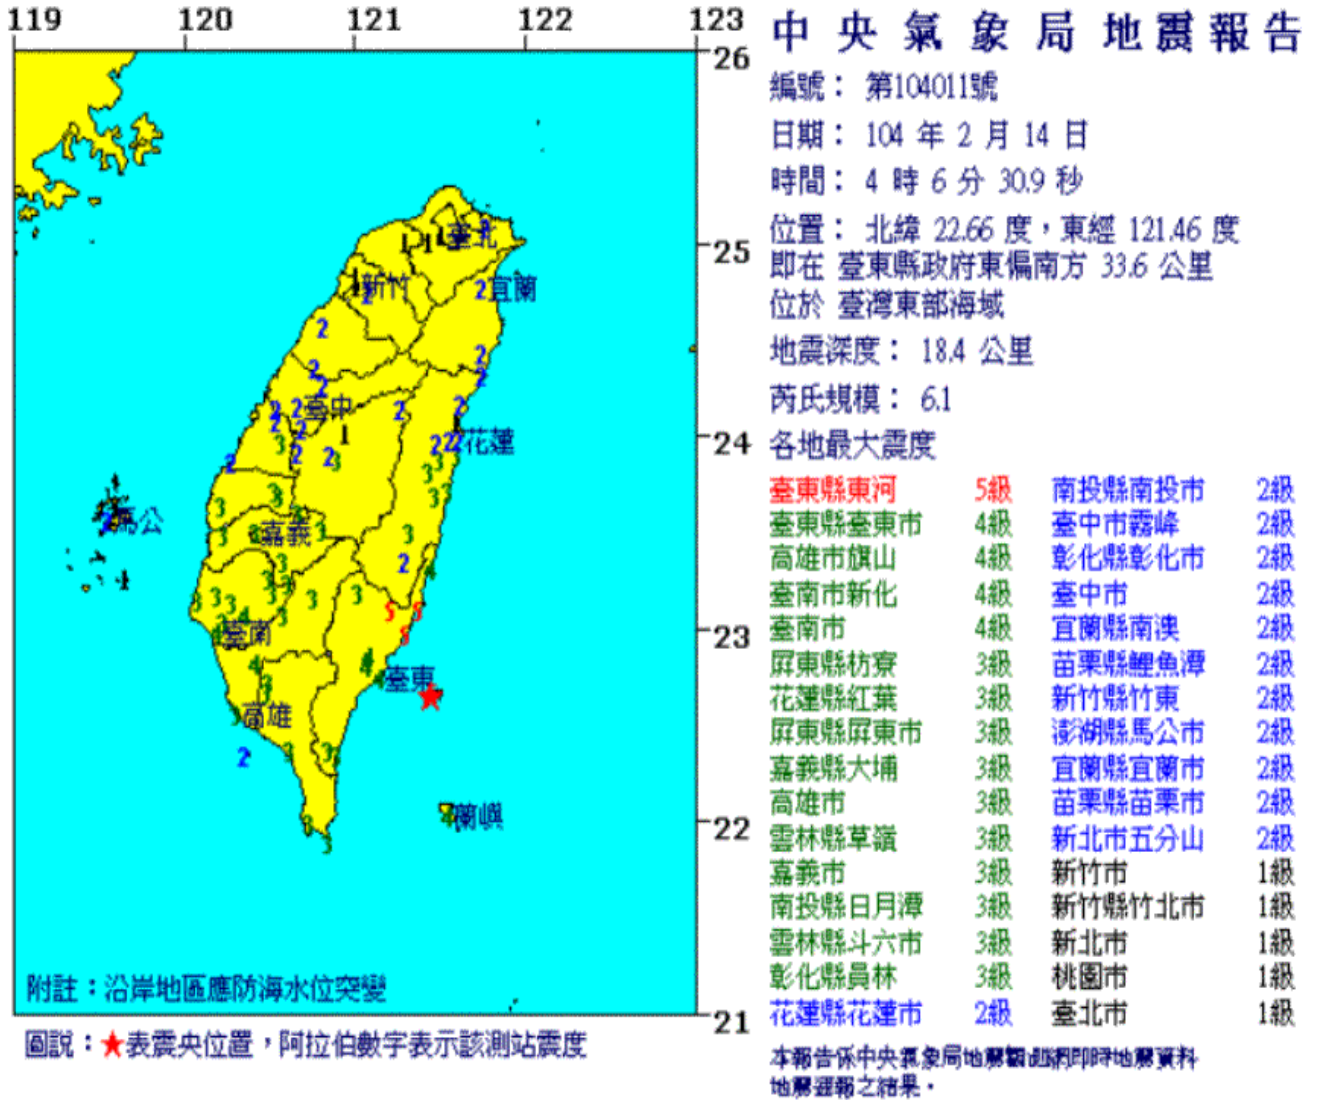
119 120 121 122 123

26

25

24

23

22

21

臺北
新竹
宜蘭
臺中
花蓮
馬公
嘉義
臺南
臺東
高雄
蘭嶼

附註：沿岸地區應防海水位突變

圖說：★表震央位置，阿拉伯數字表示該測站震度

中央氣象局地震報告

編號： 第104011號
日期： 104 年 2 月 14 日
時間： 4 時 6 分 30.9 秒
位置： 北緯 22.66 度，東經 121.46 度
即在 臺東縣政府東偏南方 33.6 公里
位於 臺灣東部海域
地震深度： 18.4 公里
芮氏規模： 6.1
各地最大震度

| | | | |
|---|---|---|---|
| 臺東縣東河 | 5級 | 南投縣南投市 | 2級 |
| 臺東縣臺東市 | 4級 | 臺中市霧峰 | 2級 |
| 高雄市旗山 | 4級 | 彰化縣彰化市 | 2級 |
| 臺南市新化 | 4級 | 臺中市 | 2級 |
| 臺南市 | 4級 | 宜蘭縣南澳 | 2級 |
| 屏東縣枋寮 | 3級 | 苗栗縣鯉魚潭 | 2級 |
| 花蓮縣紅葉 | 3級 | 新竹縣竹東 | 2級 |
| 屏東縣屏東市 | 3級 | 澎湖縣馬公市 | 2級 |
| 嘉義縣大埔 | 3級 | 宜蘭縣宜蘭市 | 2級 |
| 高雄市 | 3級 | 苗栗縣苗栗市 | 2級 |
| 雲林縣草嶺 | 3級 | 新北市五分山 | 2級 |
| 嘉義市 | 3級 | 新竹市 | 1級 |
| 南投縣日月潭 | 3級 | 新竹縣竹北市 | 1級 |
| 雲林縣斗六市 | 3級 | 新北市 | 1級 |
| 彰化縣員林 | 3級 | 桃園市 | 1級 |
| 花蓮縣花蓮市 | 2級 | 臺北市 | 1級 |

本報告係中央氣象局地震觀測網即時地震資料地震速報之結果。